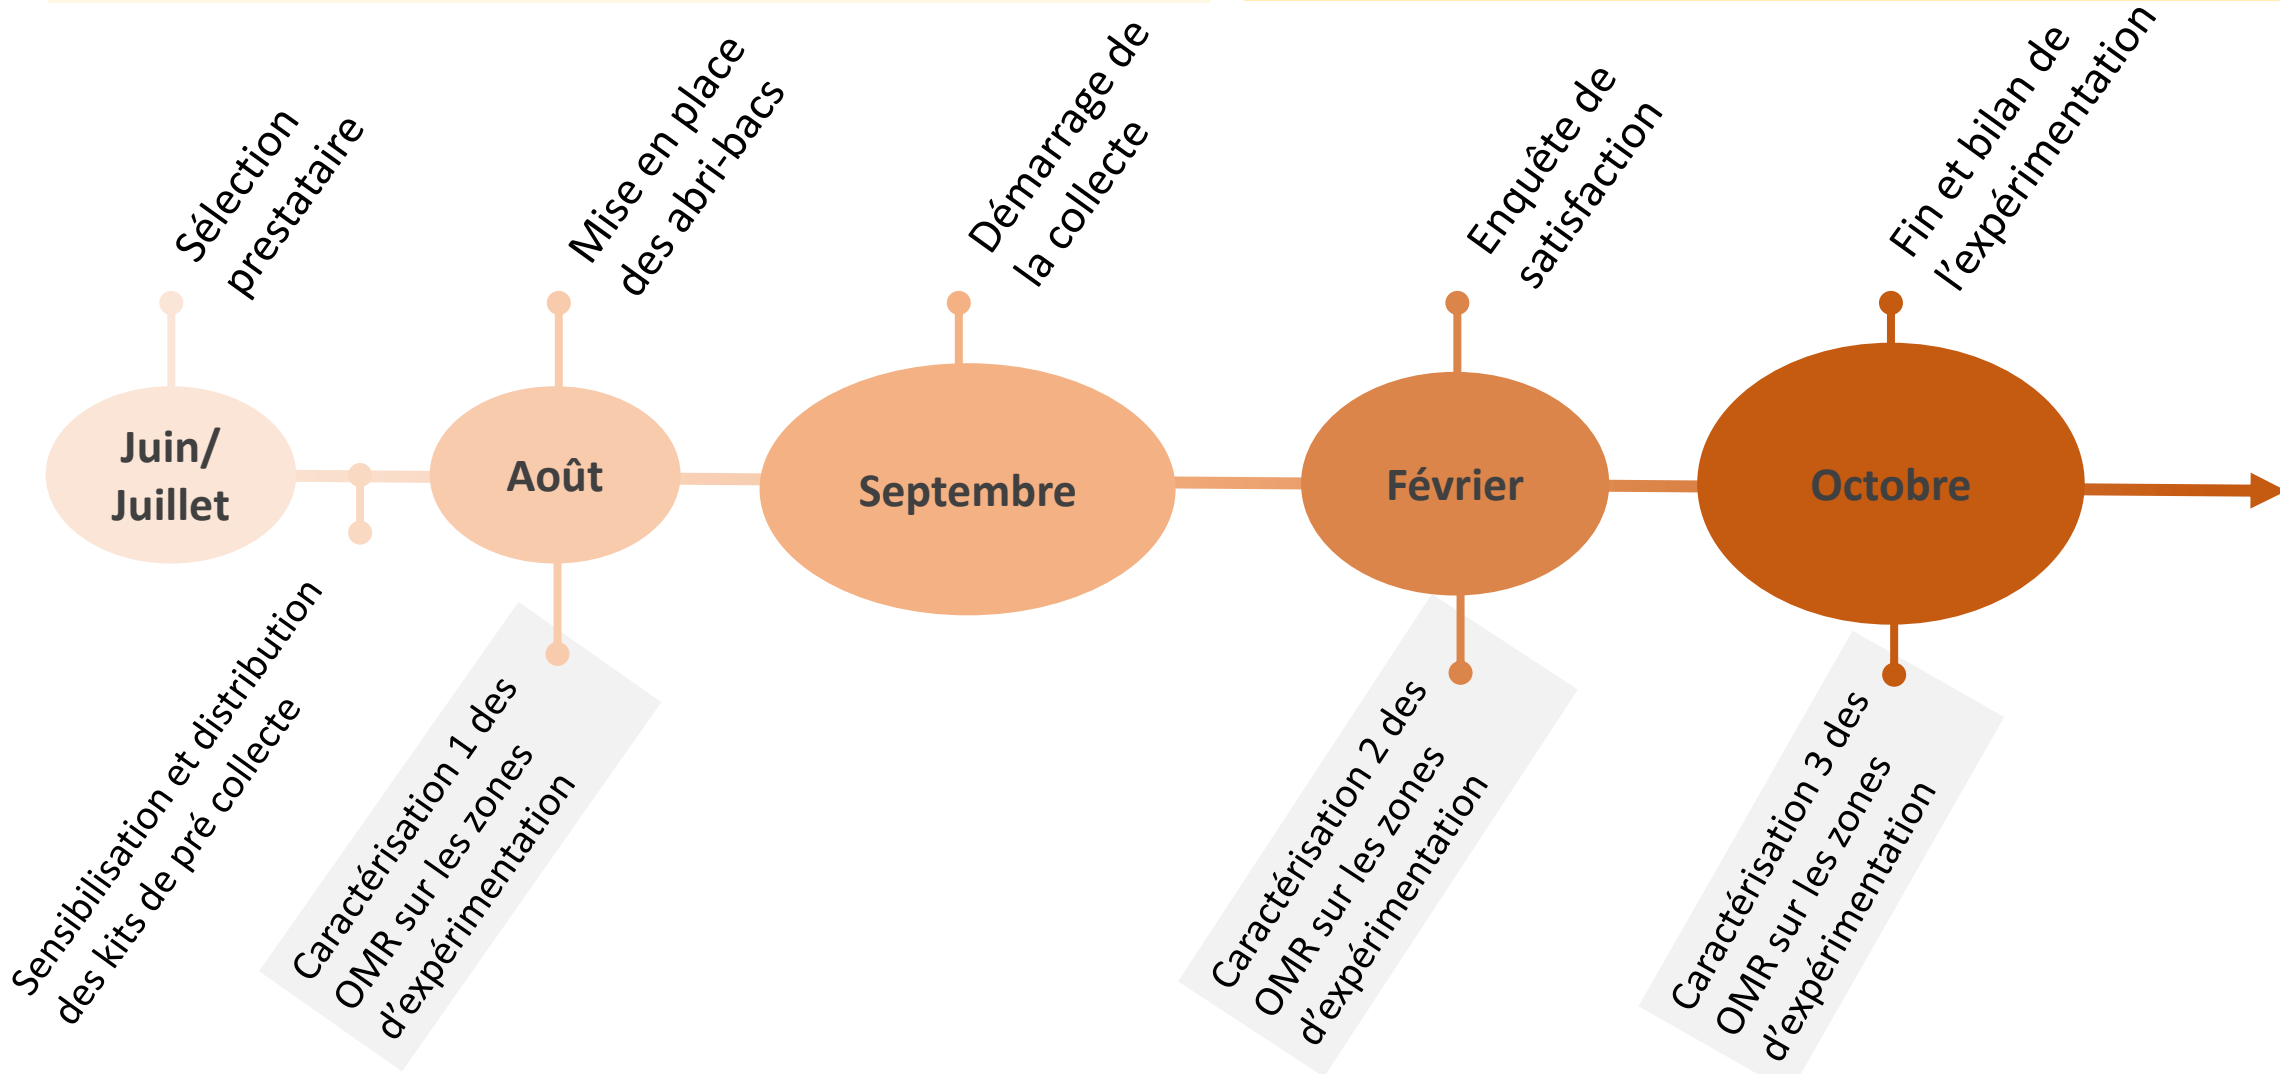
Sélection prestataire

Mise en place des abri-bacs

Démarrage de la collecte

Enquête de satisfaction

Fin et bilan de l'expérimentation

Juin/ Juillet

Août

Septembre

Février

Octobre

Sensibilisation et distribution des kits de pré collecte

Caractérisation 1 des OMR sur les zones d'expérimentation

Caractérisation 2 des OMR sur les zones d'expérimentation

Caractérisation 3 des OMR sur les zones d'expérimentation